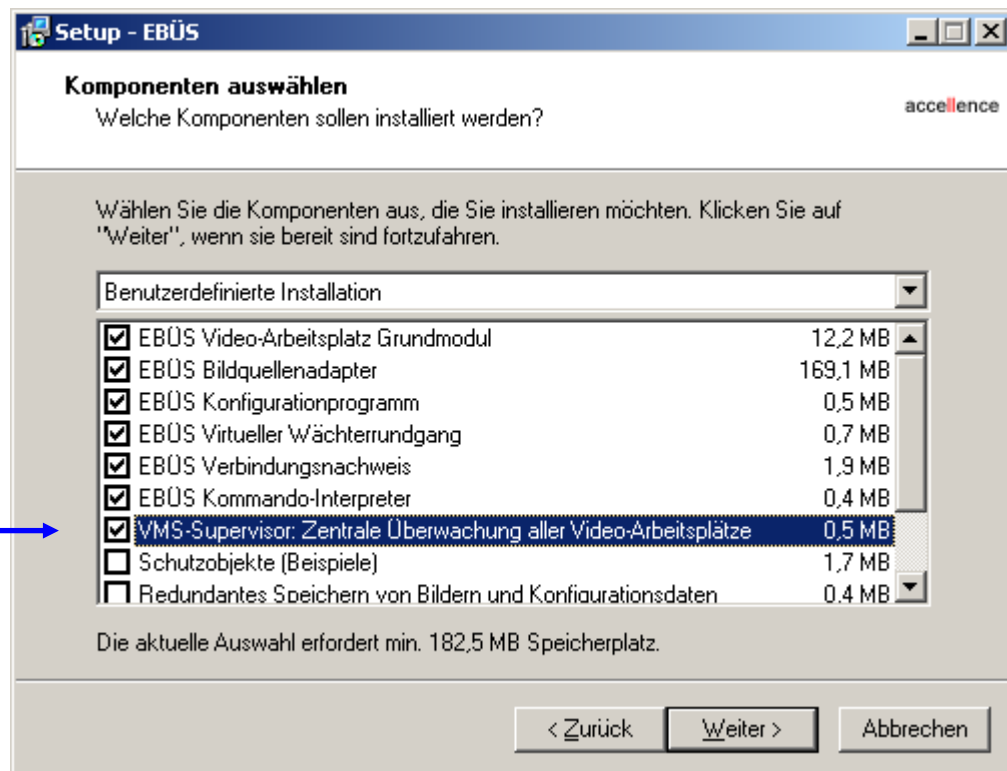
Setup - EBÜS

Komponenten auswählen
Welche Komponenten sollen installiert werden?

accellence

Wählen Sie die Komponenten aus, die Sie installieren möchten. Klicken Sie auf "Weiter", wenn sie bereit sind fortzufahren.

Benutzerdefinierte Installation

| | | |
|---|---|---|
| ☑ | EBÜS Video-Arbeitsplatz Grundmodul | 12,2 MB |
| ☑ | EBÜS Bildquellenadapter | 169,1 MB |
| ☑ | EBÜS Konfigurationprogramm | 0,5 MB |
| ☑ | EBÜS Virtueller Wächterrundgang | 0,7 MB |
| ☑ | EBÜS Verbindungsnachweis | 1,9 MB |
| ☑ | EBÜS Kommando-Interpreter | 0,4 MB |
| ☑ | VMS-Supervisor: Zentrale Überwachung aller Video-Arbeitsplätze | 0,5 MB |
| ☐ | Schutzobjekte (Beispiele) | 1,7 MB |
| ☐ | Redundantes Speichern von Bildern und Konfigurationsdaten | 0,4 MB |

Die aktuelle Auswahl erfordert min. 182,5 MB Speicherplatz.

< Zurück | Weiter > | Abbrechen